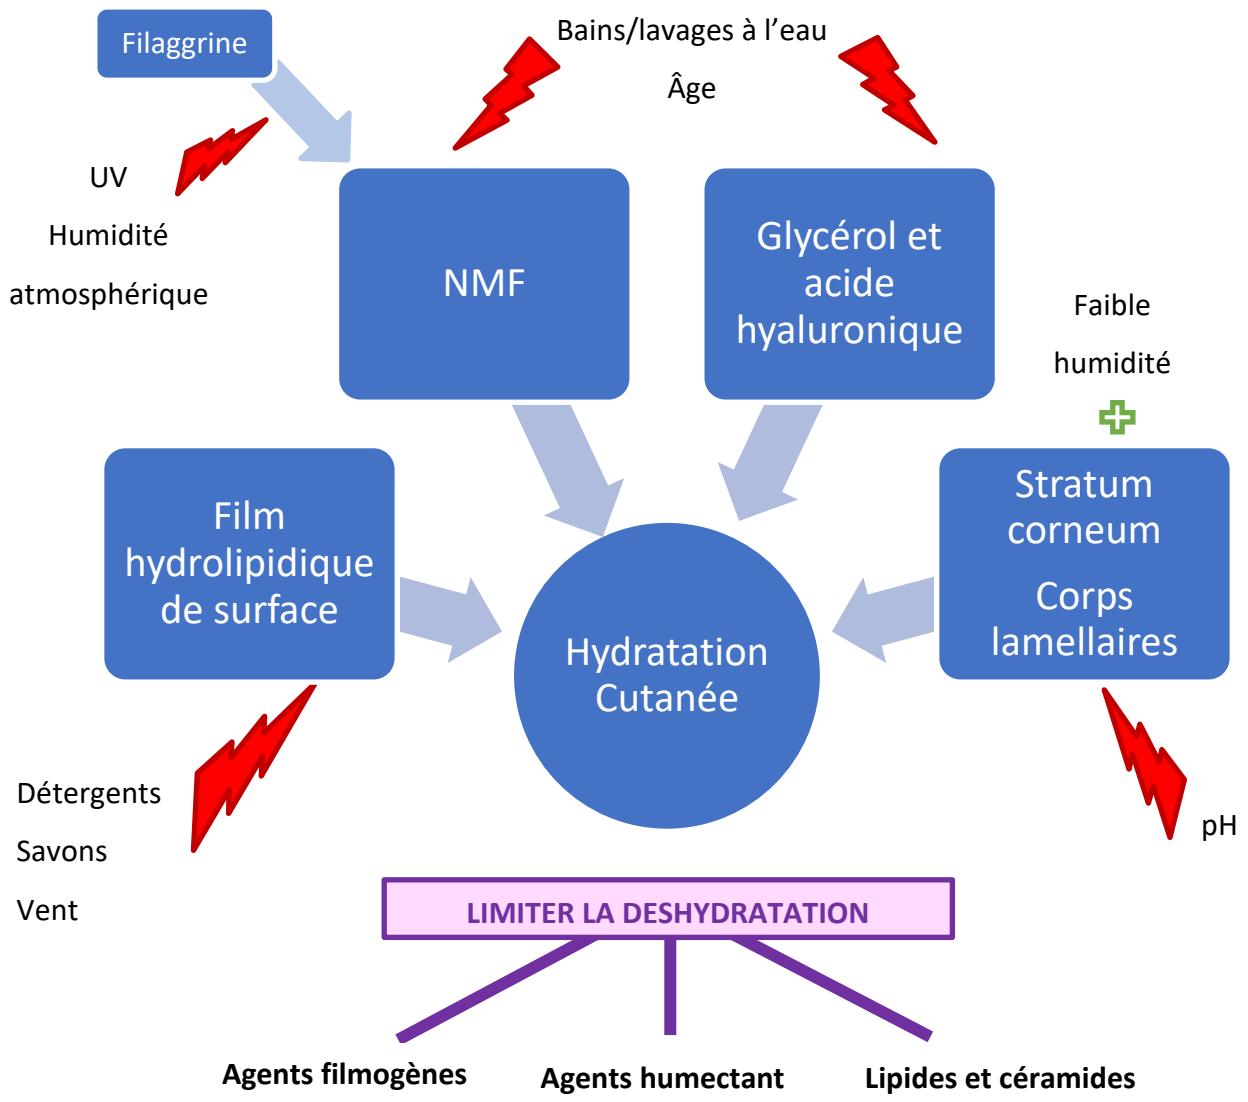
Filaggrine

Bains/lavages à l'eau

Âge

UV

Humidité

atmosphérique

NMF

Glycérol et acide hyaluronique

Faible

humidité

Film hydrolipidique de surface

Hydratation Cutanée

Stratum corneum

Corps lamellaires

Détergents

Savons

Vent

pH

LIMITER LA DESHYDRATATION

Agents filmogènes

Agents humectant

Lipides et céramides